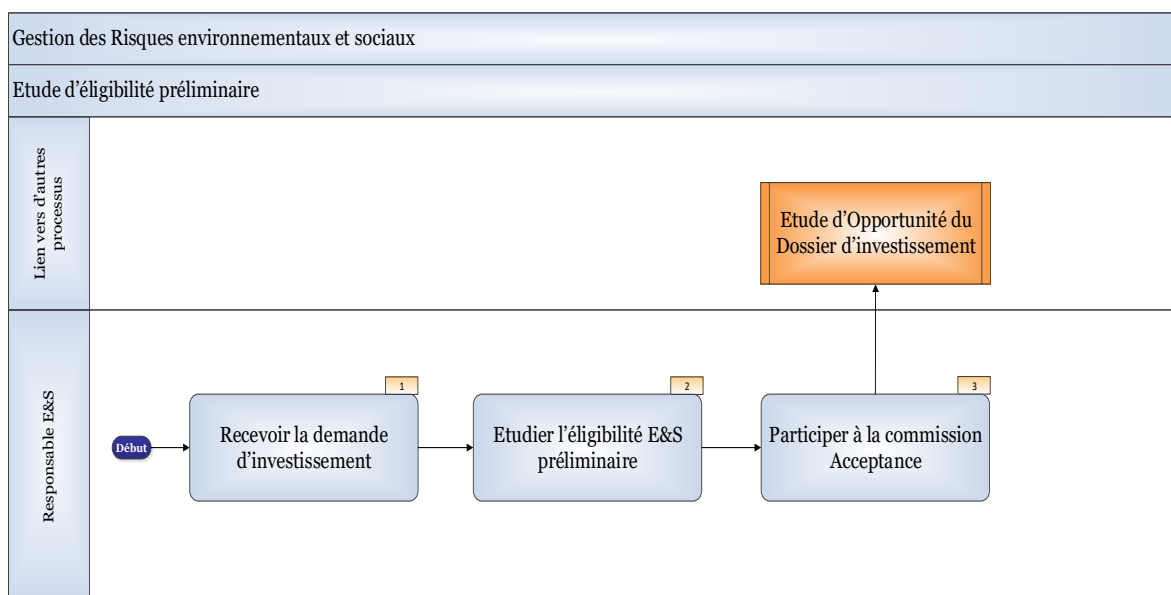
Gestion des Risques environnementaux et sociaux

Etude d’éligibilité préliminaire

Lien vers d’autres processus

Etude d’Opportunité du Dossier d’investissement

Responsable E&S

Début

1

Recevoir la demande d’investissement

2

Etudier l’éligibilité E&S préliminaire

3

Participer à la commission Acceptance